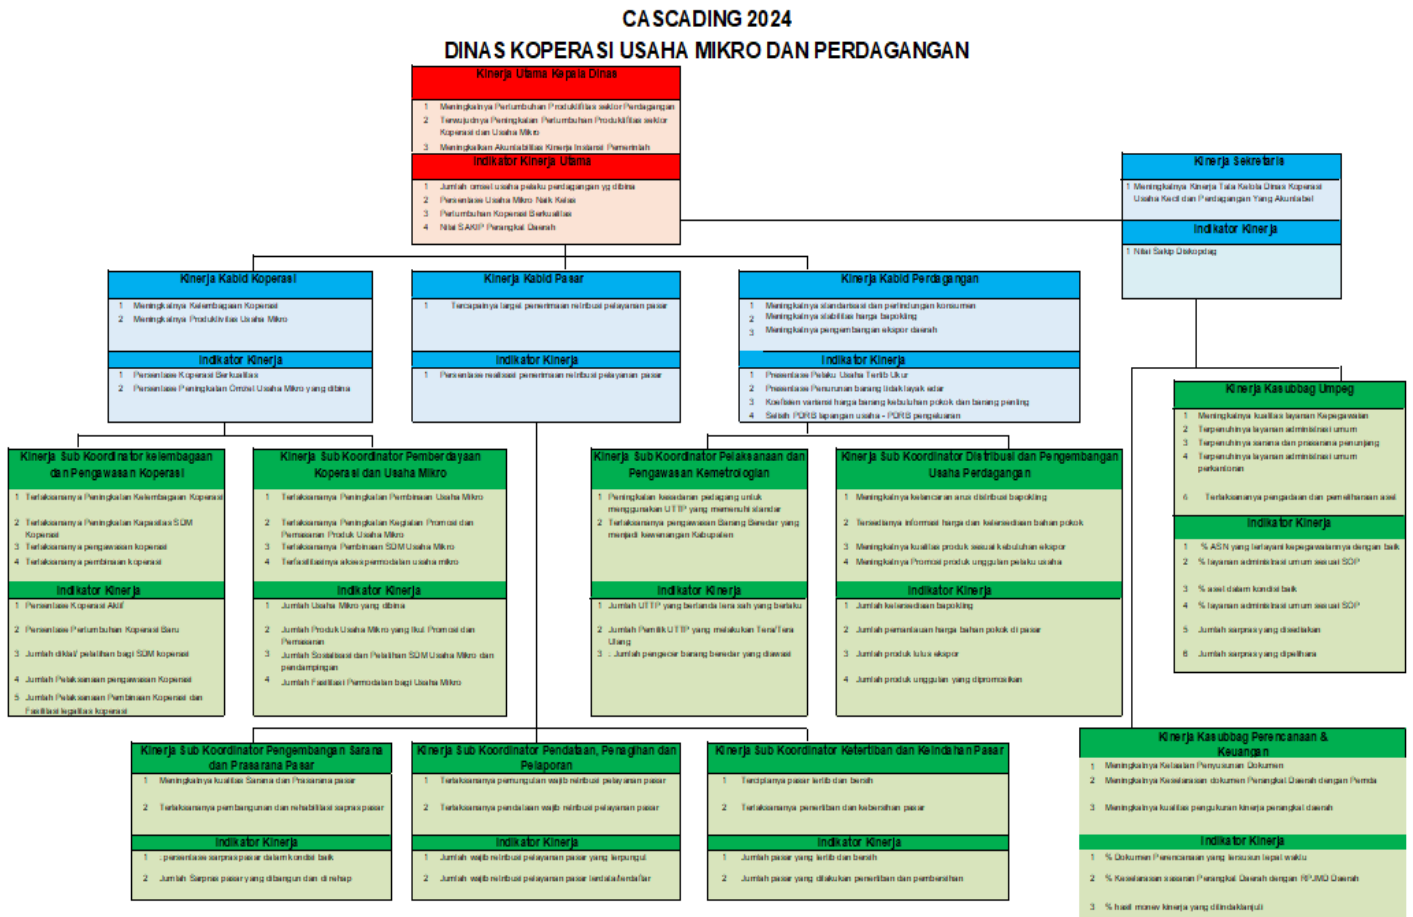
CASCADING 2024
DINAS KOPERASI USAHA MIKRO DAN PERDAGANGAN

Kinerja Utama Kepala Dinas
1 Meningkatnya Pertumbuhan Produktifitas sektor Perdagangan
2 Terwujudnya Peningkatan Pertumbuhan Produktifitas sektor Koperasi dan Usaha Mikro
3 Meningkatkan Akuntabilitas Kinerja Instansi Pemerintah

Indikator Kinerja Utama
1 Jumlah omzet usaha pelaku perdagangan yg dibina
2 Persentase Usaha Mikro Naik Kelas
3 Pertumbuhan Koperasi Berkualitas
4 Nilai SAKIP Perangkat Daerah

Kinerja Sekretaris
1 Meningkatnya Kinerja Tata Kelola Dinas Koperasi Usaha Kecil dan Perdagangan Yang Akuntabel

Indikator Kinerja
1 Nilai Sakip Diskopdag

Kinerja Kabid Koperasi
1 Meningkatnya Kelembagaan Koperasi
2 Meningkatnya Produktivitas Usaha Mikro

Indikator Kinerja
1 Persentase Koperasi Berkualitas
2 Persentase Peningkatan Omzet Usaha Mikro yang dibina

Kinerja Kabid Pasar
1 Tercapainya target penerimaan retribusi pelayanan pasar

Indikator Kinerja
1 Persentase realisasi penerimaan retribusi pelayanan pasar

Kinerja Kabid Perdagangan
1 Meningkatnya standarisasi dan perlindungan konsumen
2 Meningkatnya stabilitas harga bapokting
3 Meningkatnya pengembangan ekspor daerah

Indikator Kinerja
1 Presentase Pelaku Usaha Tertib Ukur
2 Presentase Penurunan barang tidak layak edar
3 Koefisien variansi harga barang kebutuhan pokok dan barang penting
4 Selisih PDRB lapangan usaha - PDRB pengeluaran

Kinerja Kasubbag Umpeg
1 Meningkatnya kualitas layanan Kepegawaian
2 Terpenuhinya layanan administrasi umum
3 Terpenuhinya sarana dan prasarana penunjang
4 Terpenuhinya layanan administrasi umum perkantoran
6 Terlaksananya pengadaan dan pemeliharaan aset

Indikator Kinerja
1 % ASN yang terlayani kepegawaiannya dengan baik
2 % layanan administrasi umum sesuai SOP
3 % aset dalam kondisi baik
4 % layanan administrasi umum sesuai SOP
5 Jumlah sarpras yang disediakan
6 Jumlah sarpras yang dipelihara

Kinerja Sub Koordinator kelembagaan dan Pengawasan Koperasi
1 Terlaksananya Peningkatan Kelembagaan Koperasi
2 Terlaksananya Peningkatan Kapasitas SDM Koperasi
3 Terlaksananya pengawasan koperasi
4 Terlaksananya pembinaan koperasi

Indikator Kinerja
1 Persentase Koperasi Aktif
2 Persentase Pertumbuhan Koperasi Baru
3 Jumlah diklat/ pelatihan bagi SDM koperasi
4 Jumlah Pelaksanaan pengawasan Koperasi
5 Jumlah Pelaksanaan Pembinaan Koperasi dan Fasilitasi legalitas koperasi

Kinerja Sub Koordinator Pemberdayaan Koperasi dan Usaha Mikro
1 Terlaksananya Peningkatan Pembinaan Usaha Mikro
2 Terlaksananya Peningkatan Kegiatan Promosi dan Pemasaran Produk Usaha Mikro
3 Terlaksananya Pembinaan SDM Usaha Mikro
4 Terfasilitasinya akses permodalan usaha mikro

Indikator Kinerja
1 Jumlah Usaha Mikro yang dibina
2 Jumlah Produk Usaha Mikro yang Ikut Promosi dan Pemasaran
3 Jumlah Sosialisasi dan Pelatihan SDM Usaha Mikro dan pendampingan
4 Jumlah Fasilitasi Permodalan bagi Usaha Mikro

Kinerja Sub Koordinator Pelaksanaan dan Pengawasan Kemetrologian
1 Peningkatan kesadaran pedagang untuk menggunakan UTTP yang memenuhi standar
2 Terlaksananya pengawasan Barang Beredar yang menjadi kewenangan Kabupaten

Indikator Kinerja
1 Jumlah UTTP yang bertanda tera sah yang berlaku
2 Jumlah Pemilik UTTP yang melakukan Tera/Tera Ulang
3 Jumlah pengecer barang beredar yang diawasi

Kinerja Sub Koordinator Distribusi dan Pengembangan Usaha Perdagangan
1 Meningkatnya kelancaran arus distribusi bapokting
2 Tersedianya informasi harga dan ketersediaan bahan pokok
3 Meningkatnya kualitas produk sesuai kebutuhan ekspor
4 Meningkatnya Promosi produk unggulan pelaku usaha

Indikator Kinerja
1 Jumlah ketersediaan bapokting
2 Jumlah pemantauan harga bahan pokok di pasar
3 Jumlah produk lulus ekspor
4 Jumlah produk unggulan yang dipromosikan

Kinerja Kasubbag Perencanaan & Keuangan
1 Meningkatnya Kebaikan Penyusunan Dokumen
2 Meningkatnya Keselarasan dokumen Perangkat Daerah dengan Pemda
3 Meningkatnya kualitas pengukuran kinerja perangkat daerah

Indikator Kinerja
1 % Dokumen Perencanaan yang tersusun tepat waktu
2 % Keselarasan sasaran Perangkat Daerah dengan RPJMD Daerah
3 % hasil monev kinerja yang ditindaklanjuti

Kinerja Sub Koordinator Pengembangan Sarana dan Prasarana Pasar
1 Meningkatnya kualitas Sarana dan Prasarana pasar
2 Terlaksananya pembangunan dan rehabilitasi sarpras pasar

Indikator Kinerja
1 persentase sarpras pasar dalam kondisi baik
2 Jumlah Sarpras pasar yang dibangun dan direhap

Kinerja Sub Koordinator Pendataan, Penagihan dan Pelaporan
1 Terlaksananya pemungutan wajib retribusi pelayanan pasar
2 Terlaksananya pendataan wajib retribusi pelayanan pasar

Indikator Kinerja
1 Jumlah wajib retribusi pelayanan pasar yang terpungut
2 Jumlah wajib retribusi pelayanan pasar terdata/terdaftar

Kinerja Sub Koordinator Ketertiban dan Keindahan Pasar
1 Terciptanya pasar tertib dan bersih
2 Terlaksananya penertiban dan kebersihan pasar

Indikator Kinerja
1 Jumlah pasar yang tertib dan bersih
2 Jumlah pasar yang dilakukan penertiban dan pembersihan